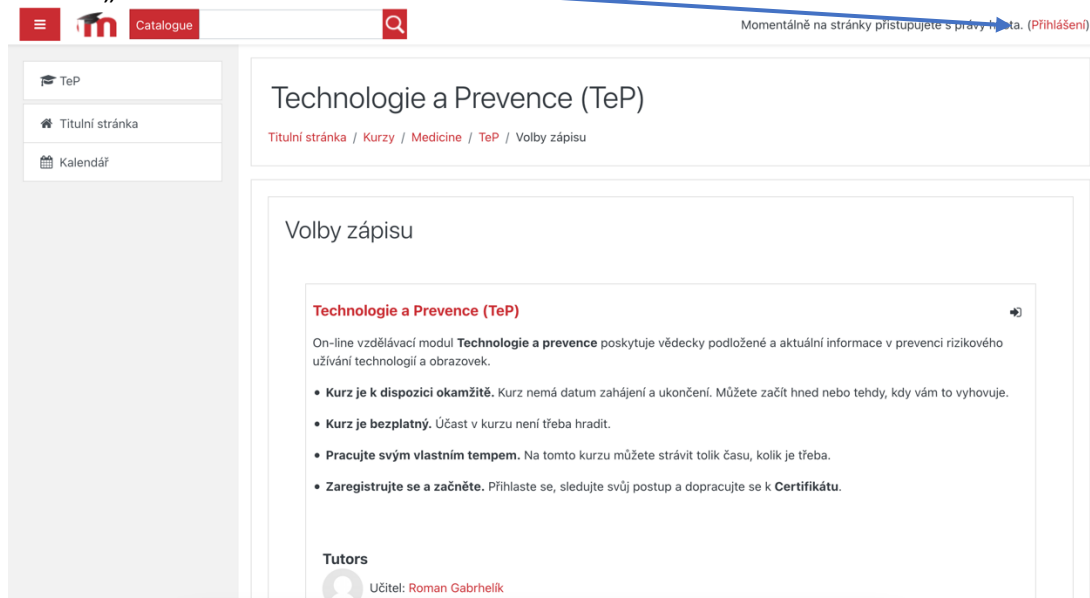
Catalogue

Momentálně na stránky přistupujete s právy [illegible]. (Přihlášení)

TeP

Titulní stránka

Kalendář

Technologie a Prevence (TeP)

Titulní stránka / Kurzy / Medicine / TeP / Volby zápisu

Volby zápisu

Technologie a Prevence (TeP)

On-line vzdělávací modul **Technologie a prevence** poskytuje vědecky podložené a aktuální informace v prevenci rizikového užívání technologií a obrazovek.

• **Kurz je k dispozici okamžitě.** Kurz nemá datum zahájení a ukončení. Můžete začít hned nebo tehdy, kdy vám to vyhovuje.

• **Kurz je bezplatný.** Účast v kurzu není třeba hradit.

• **Pracujte svým vlastním tempem.** Na tomto kurzu můžete strávit tolik času, kolik je třeba.

• **Zaregistrujte se a začněte.** Přihlaste se, sledujte svůj postup a dopracujte se k **Certifikátu**.

Tutors

Učitel: Roman Gabrhelík